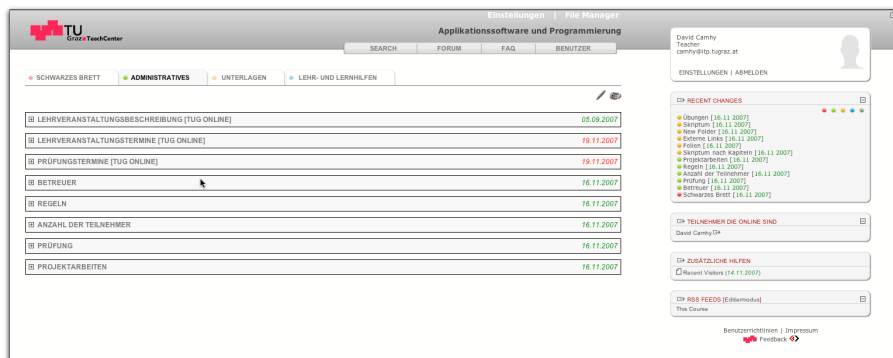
TU Graz TeachCenter

Einstellungen | File Manager

Applikationssoftware und Programmierung

SEARCH FORUM FAQ BENUTZER

SCHWARZES BRETT | ADMINISTRATIVES | UNTERLAGEN | LEHR- UND LERNHILFEN

⊞ LEHRVERANSTALTUNGSBESCHREIBUNG [TUG ONLINE] 05.09.2007
⊞ LEHRVERANSTALTUNGSTERMINE [TUG ONLINE] 19.11.2007
⊞ PRÜFUNGSTERMINE [TUG ONLINE] 19.11.2007
⊞ BETREUER 16.11.2007
⊞ REGELN 16.11.2007
⊞ ANZAHL DER TEILNEHMER 16.11.2007
⊞ PRÜFUNG 16.11.2007
⊞ PROJEKTARBEITEN 16.11.2007

David Camhy
Teacher
camhy@itp.tugraz.at

EINSTELLUNGEN | ABMELDEN

RECENT CHANGES
Übungen [16.11.2007]
Skriptum [16.11.2007]
New Folder [16.11.2007]
Externe Links [16.11.2007]
Folien [16.11.2007]
Skriptum nach Kapiteln [16.11.2007]
Projektarbeiten [16.11.2007]
Regeln [16.11.2007]
Anzahl der Teilnehmer [16.11.2007]
Prüfung [16.11.2007]
Betreuer [16.11.2007]
Schwarzes Brett [16.11.2007]

TEILNEHMER DIE ONLINE SIND
David Camhy

ZUSÄTZLICHE HILFEN
Recent Visitors (14.11.2007)

RSS FEEDS [Editiermodus]
This Course

Benutzerrichtlinien | Impressum
Feedback